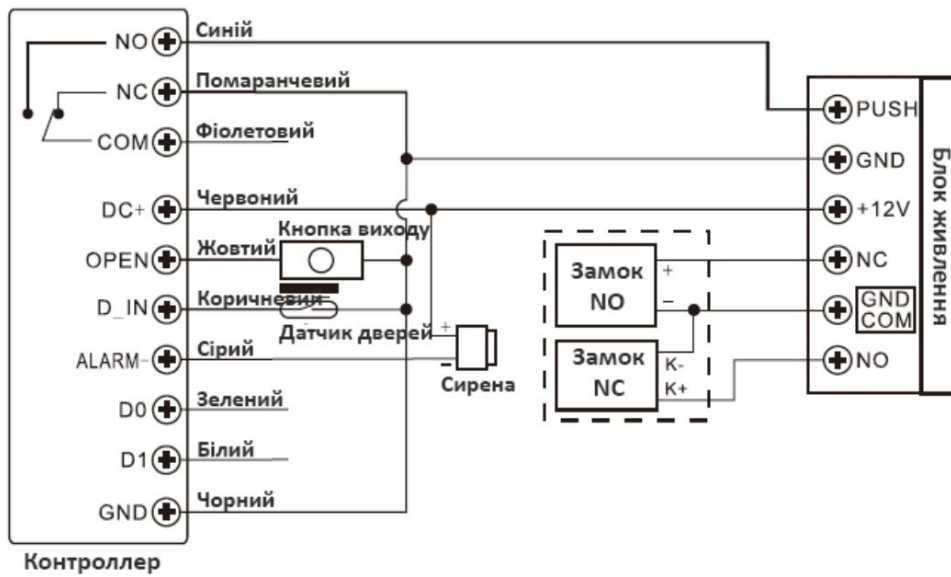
NO
Синій
NC
Помаранчевий
COM
Фіолетовий
DC+
Червоний
OPEN
Жовтий
Кнопка виходу
D_IN
Коричневий
Датчик дверей
ALARM-
Сірий
+
-
Сирена
D0
Зелений
D1
Білий
GND
Чорний
Контроллер

Замок NO
+
–
Замок NC
K-
K+

PUSH
GND
+12V
NC
GND COM
NO
Блок живлення